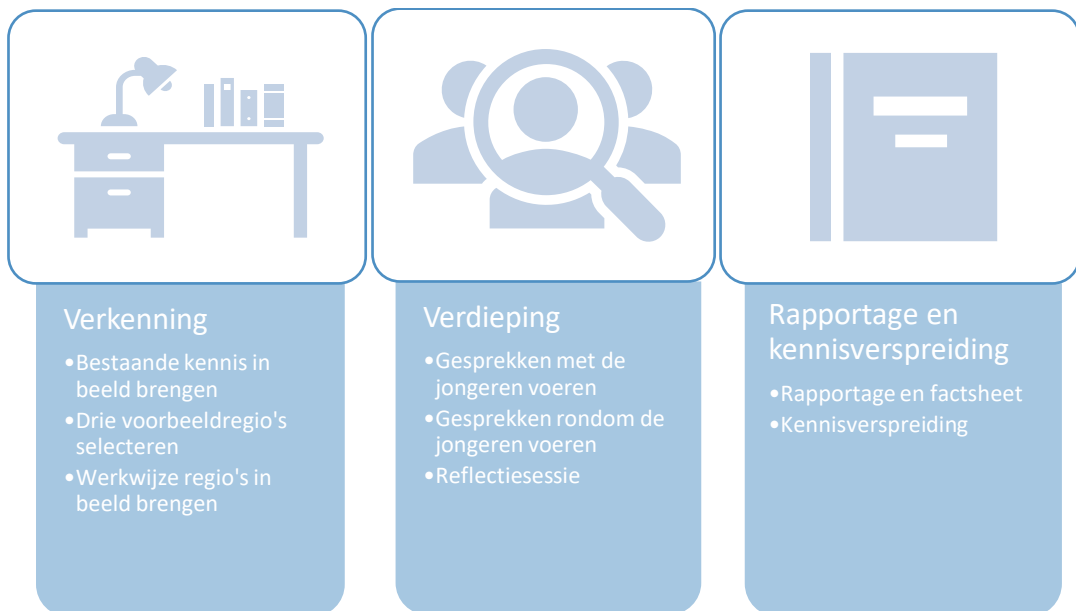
Verkenning

•Bestaande kennis in beeld brengen
•Drie voorbeeldregio's selecteren
•Werkwijze regio's in beeld brengen

Verdieping

•Gesprekken met de jongeren voeren
•Gesprekken rondom de jongeren voeren
•Reflectiesessie

Rapportage en kennisverspreiding

•Rapportage en factsheet
•Kennisverspreiding